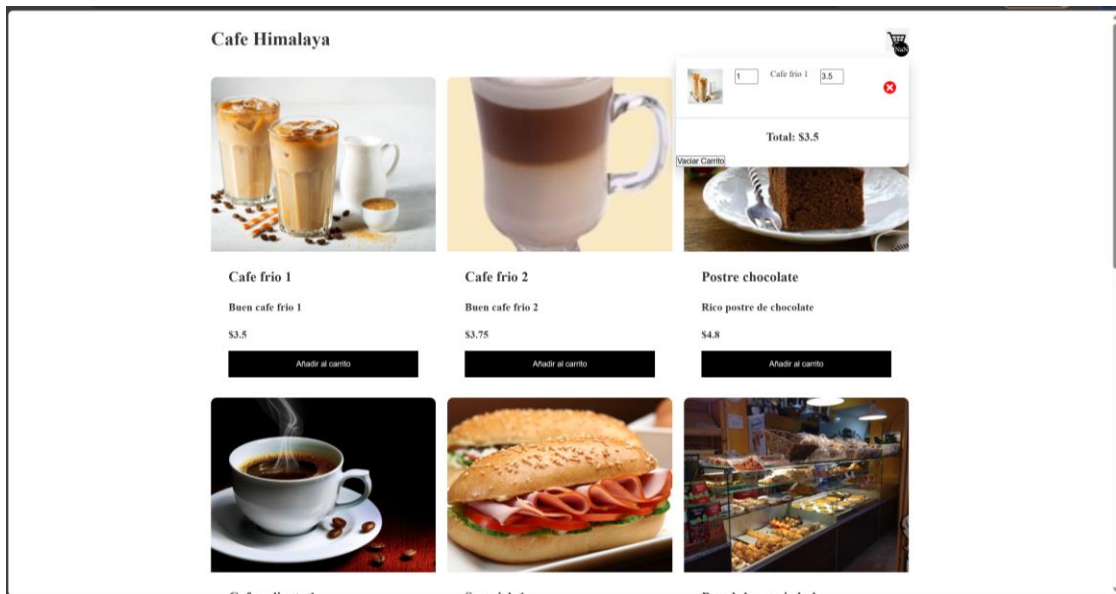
Cafe Himalaya

NaN

1 Cafe frio 1 3.5

Total: $3.5

Vaciar Carrito

Cafe frio 1

Buen cafe frio 1

$3.5

Añadir al carrito

Cafe frio 2

Buen cafe frio 2

$3.75

Añadir al carrito

Postre chocolate

Rico postre de chocolate

$4.8

Añadir al carrito

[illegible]

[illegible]

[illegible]